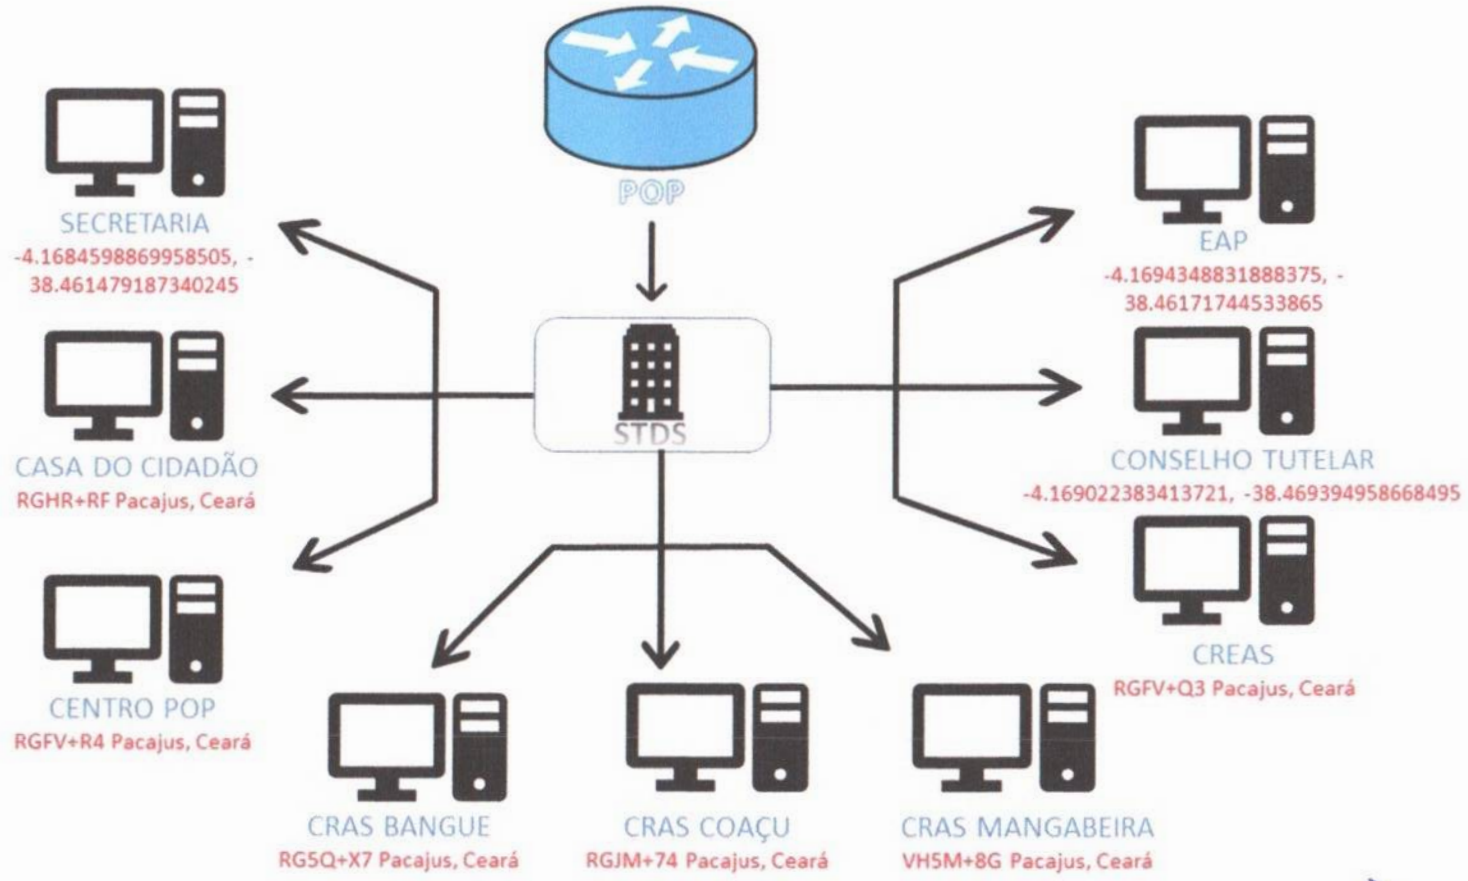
POP

STDS

SECRETARIA
-4.1684598869958505, -38.461479187340245

CASA DO CIDADÃO
RGHR+RF Pacajus, Ceará

CENTRO POP
RGFV+R4 Pacajus, Ceará

CRAS BANGUE
RG5Q+X7 Pacajus, Ceará

CRAS COAÇU
RGJM+74 Pacajus, Ceará

CRAS MANGABEIRA
VH5M+8G Pacajus, Ceará

EAP
-4.1694348831888375, -38.46171744533865

CONSELHO TUTELAR
-4.169022383413721, -38.469394958668495

CREAS
RGFV+Q3 Pacajus, Ceará